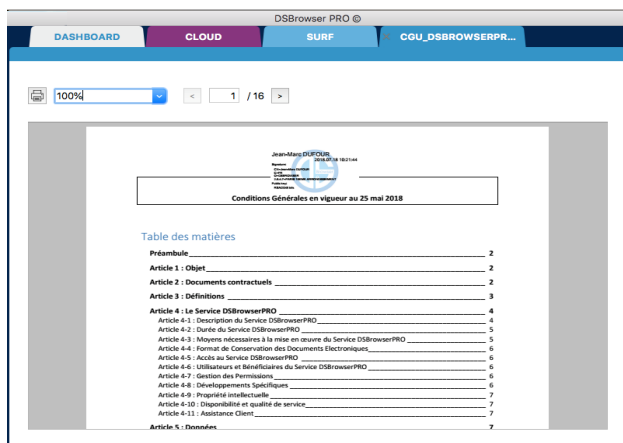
DSBrowser PRO ©

DASHBOARD CLOUD SURF CGU_DSBROWSERPR...

100%

< 1 / 16 >

Jean-Marc DUFOUR
2018.07.18 18:21:44

Conditions Générales en vigueur au 25 mai 2018

Table des matières

Préambule 2
Article 1 : Objet 2
Article 2 : Documents contractuels 2
Article 3 : Définitions 3
Article 4 : Le Service DSBrowserPRO 4
Article 4-1 : Description du Service DSBrowserPRO 4
Article 4-2 : Durée du Service DSBrowserPRO 5
Article 4-3 : Moyens nécessaires à la mise en œuvre du Service DSBrowserPRO 5
Article 4-4 : Format de Conservation des Documents Electroniques 6
Article 4-5 : Accès au Service DSBrowserPRO 6
Article 4-6 : Utilisateurs et Bénéficiaires du Service DSBrowserPRO 6
Article 4-7 : Gestion des Permissions 6
Article 4-8 : Développements Spécifiques 6
Article 4-9 : Propriété intellectuelle 7
Article 4-10 : Disponibilité et qualité de service 7
Article 4-11 : Assistance Client 7
Article 5 : Données 7